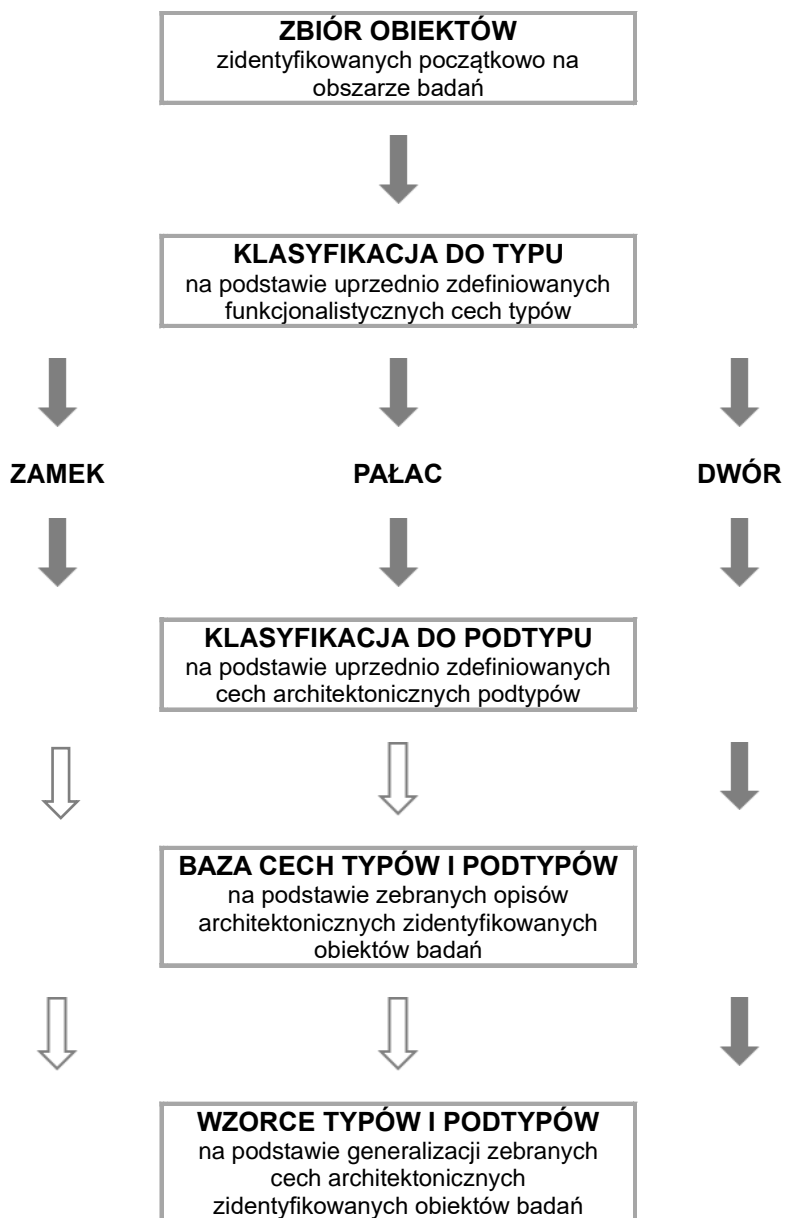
**ZBIÓR OBIEKTÓW**
zidentyfikowanych początkowo na obszarze badań

**KLASYFIKACJA DO TYPU**
na podstawie uprzednio zdefiniowanych funkcjonalistycznych cech typów

**ZAMEK**

**PAŁAC**

**DWÓR**

**KLASYFIKACJA DO PODTYPU**
na podstawie uprzednio zdefiniowanych cech architektonicznych podtypów

**BAZA CECH TYPÓW I PODTYPÓW**
na podstawie zebranych opisów architektonicznych zidentyfikowanych obiektów badań

**WZORCE TYPÓW I PODTYPÓW**
na podstawie generalizacji zebranych cech architektonicznych zidentyfikowanych obiektów badań